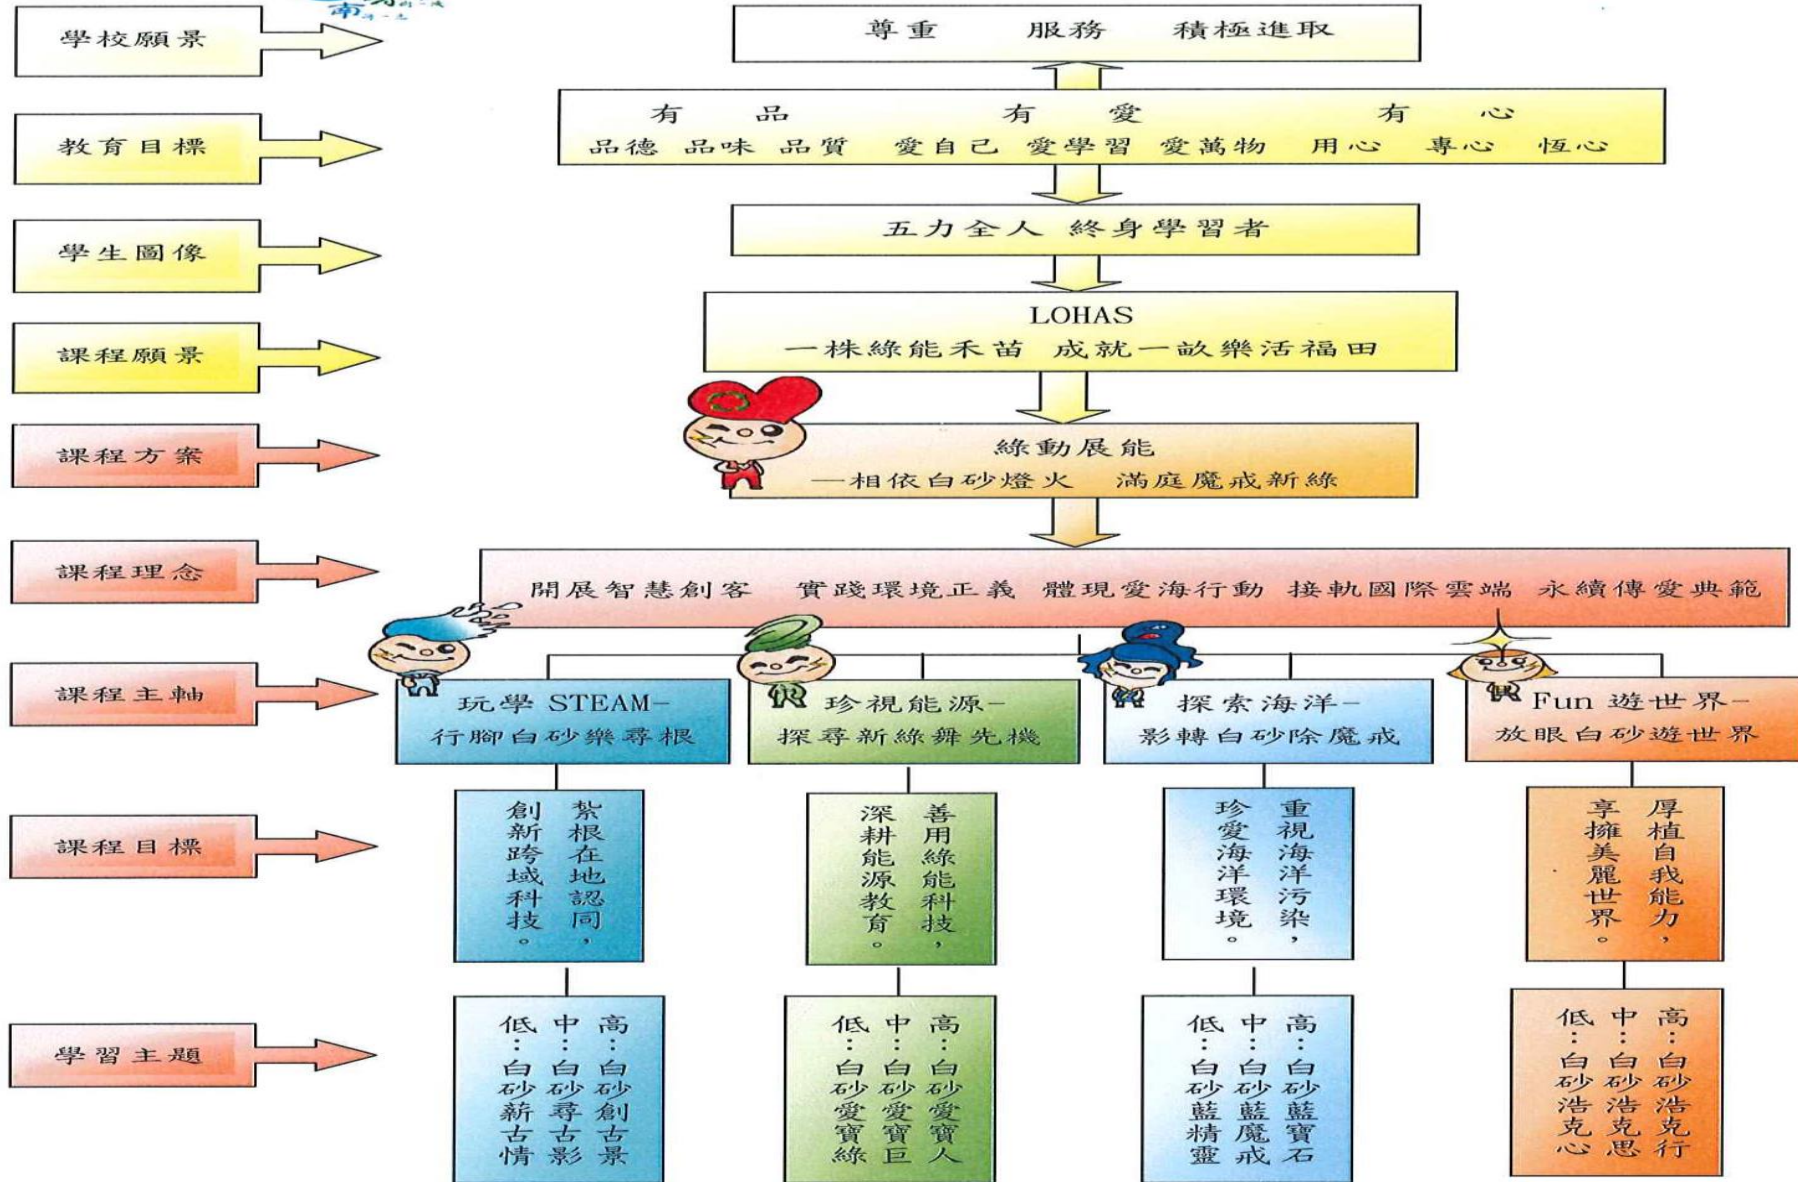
學校願景

尊重　服務　積極進取

教育目標

有品　有愛　有心
品德　品味　品質　愛自己　愛學習　愛萬物　用心　專心　恆心

學生圖像

五力全人　終身學習者

課程願景

LOHAS
一株綠能禾苗　成就一畝樂活福田

課程方案

綠動展能
—相依白砂燈火　滿庭魔戒新綠

課程理念

開展智慧創客　實踐環境正義　體現愛海行動　接軌國際雲端　永續傳愛典範

課程主軸

玩學 STEAM–
行腳白砂樂尋根

珍視能源–
探尋新綠龢先機

探索海洋–
影轉白砂除魔戒

Fun 遊世界–
放眼白砂遊世界

課程目標

紮根在地認同，創新跨域科技。

善用綠能科技，深耕能源教育。

重視海洋污染，珍愛海洋環境。

厚植自我能力，享擁美麗世界。

學習主題

低：白砂薪古情
中：白砂尋古影
高：白砂創古景

低：白砂愛寶綠
中：白砂愛寶巨
高：白砂愛寶人

低：白砂藍精靈
中：白砂藍魔戒
高：白砂藍寶石

低：白砂浩克心
中：白砂浩克思
高：白砂浩克行